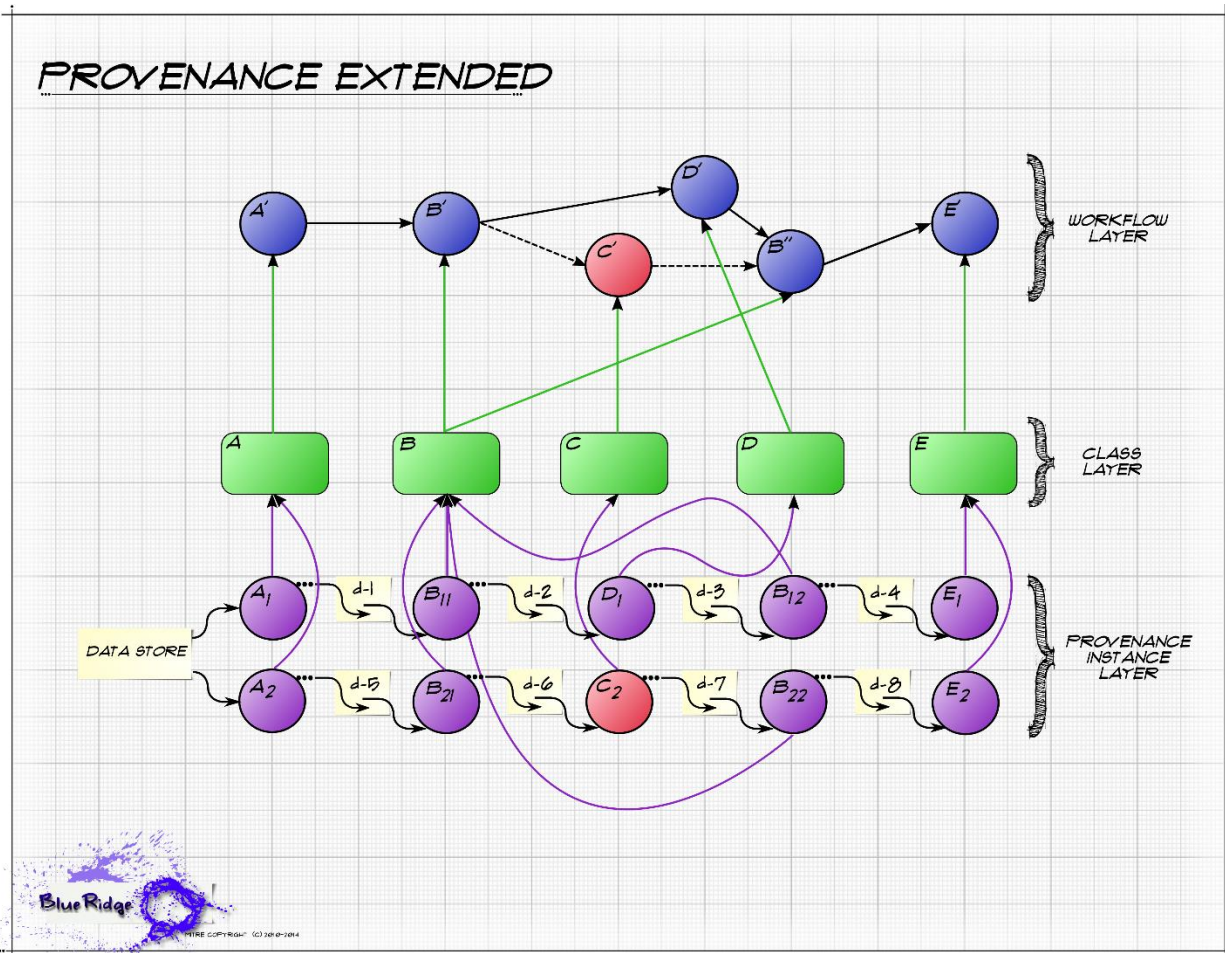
PROVENANCE EXTENDED

A'
B'
D'
C'
B''
E'

WORKFLOW LAYER

A
B
C
D
E

CLASS LAYER

$A_1$
d-1
$B_{11}$
d-2
$D_1$
d-3
$B_{12}$
d-4
$E_1$

DATA STORE

$A_2$
d-5
$B_{21}$
d-6
$C_2$
d-7
$B_{22}$
d-8
$E_2$

PROVENANCE INSTANCE LAYER

Blue Ridge

MITRE COPYRIGHT (C) 2010-2014